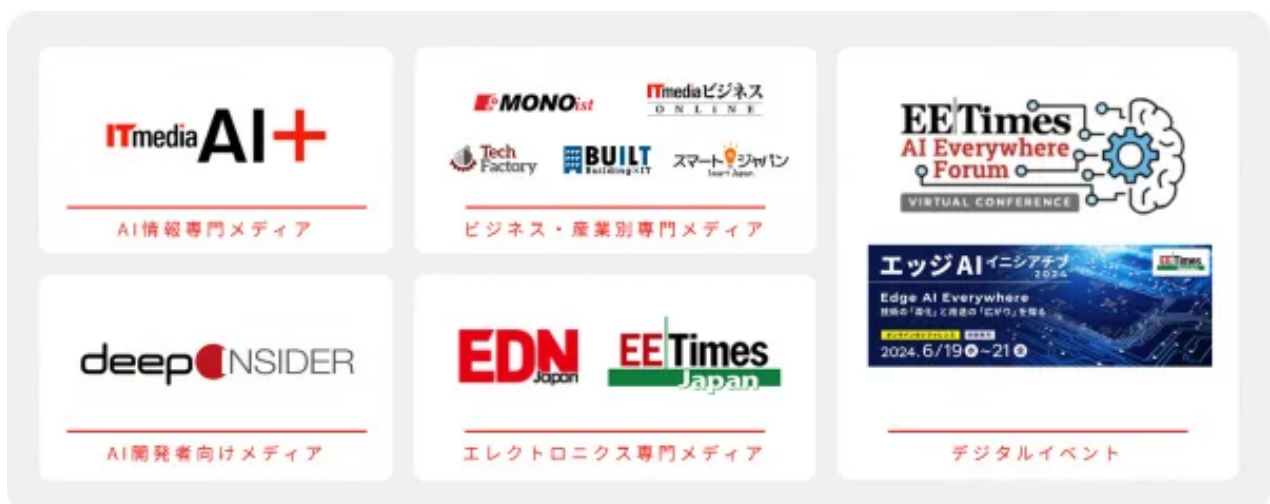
ITmedia AI+

AI情報専門メディア

MONOist

ITmediaビジネス ONLINE

Tech Factory

BUILT Building&IT

スマートジャパン

ビジネス・産業別専門メディア

EE Times AI Everywhere Forum

VIRTUAL CONFERENCE

エッジAI イニシアチブ 2024

EE Times

Edge AI Everywhere

技術の「深化」と用途の「広がり」を探る

2024.6/19水~21金

deep INSIDER

AI開発者向けメディア

EDN Japan

EE Times Japan

エレクトロニクス専門メディア

デジタルイベント